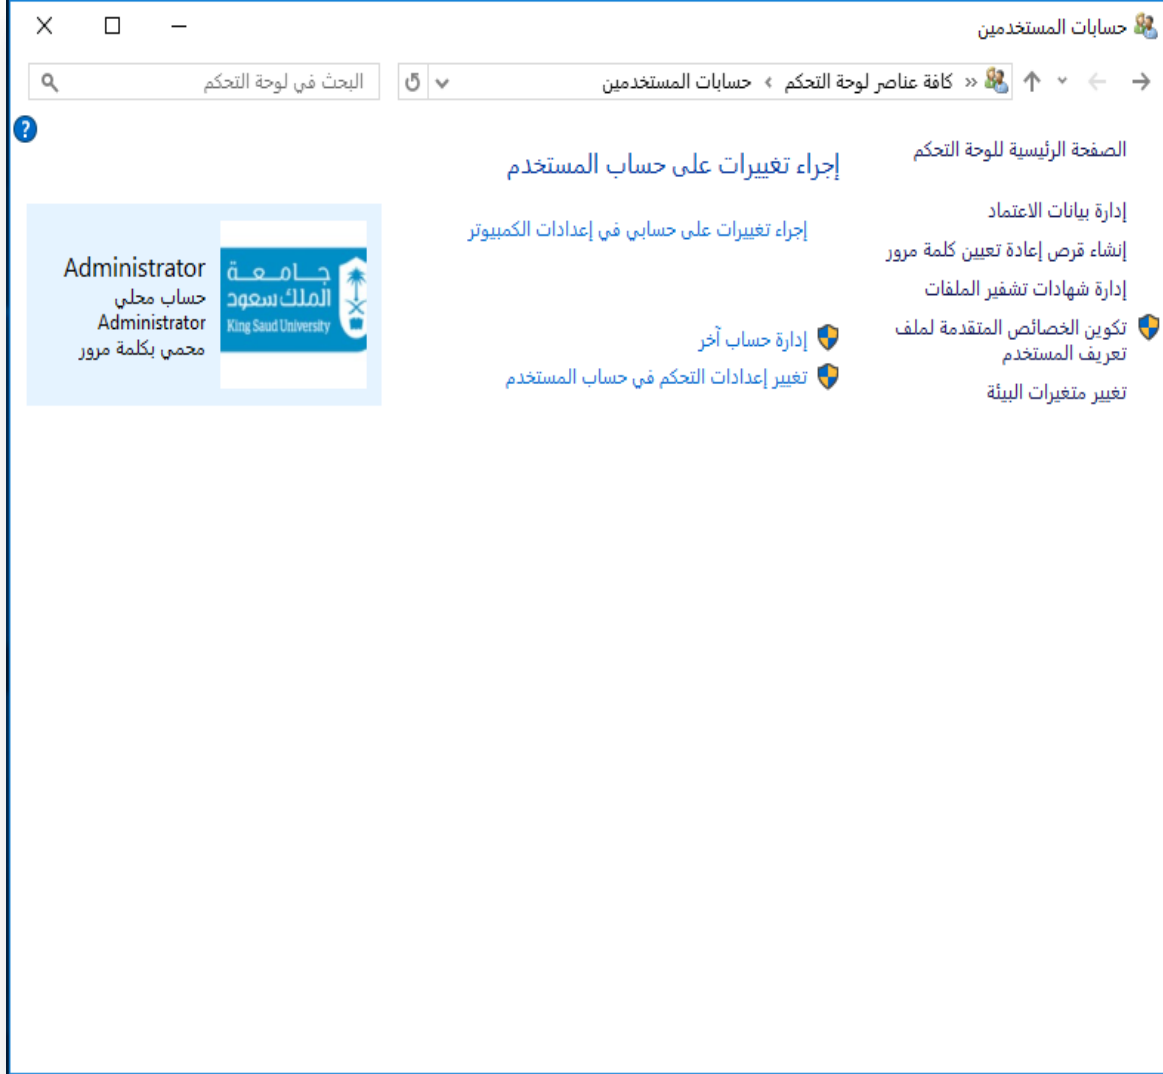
حسابات المستخدمين

« كافة عناصر لوحة التحكم › حسابات المستخدمين

البحث في لوحة التحكم

الصفحة الرئيسية للوحة التحكم

إدارة بيانات الاعتماد

إنشاء قرص إعادة تعيين كلمة مرور

إدارة شهادات تشفير الملفات

تكوين الخصائص المتقدمة لملف تعريف المستخدم

تغيير متغيرات البيئة

إجراء تغييرات على حساب المستخدم

إجراء تغييرات على حسابي في إعدادات الكمبيوتر

إدارة حساب آخر

تغيير إعدادات التحكم في حساب المستخدم

جامعة الملك سعود
King Saud University

Administrator
حساب محلي
Administrator
محمي بكلمة مرور